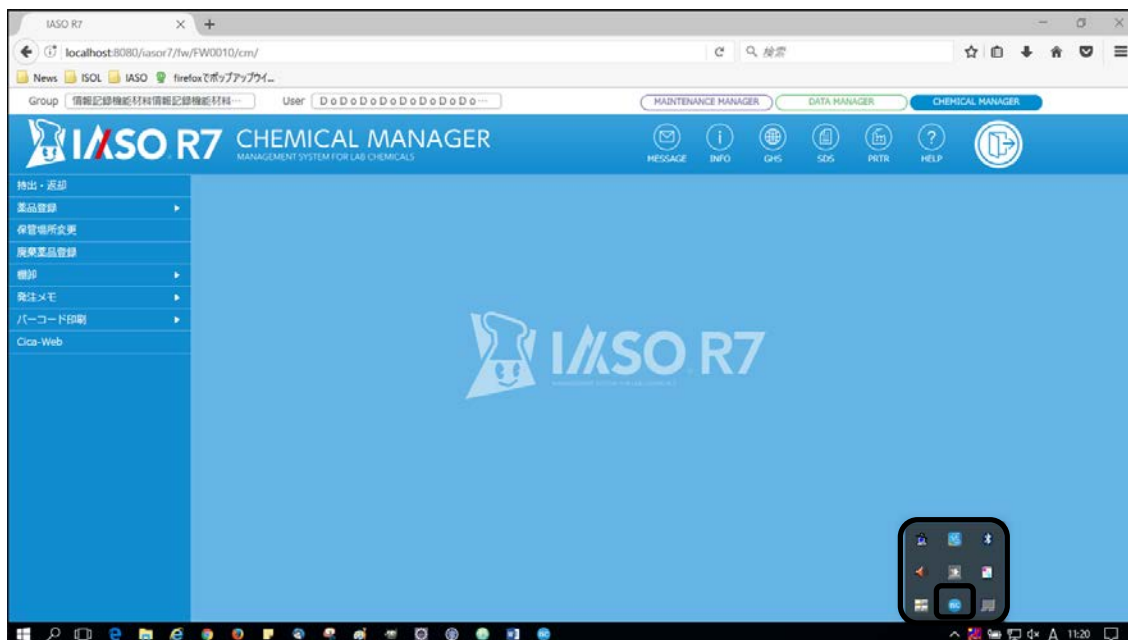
IASO R7

localhost:8080/iasor7/fw/FW0010/cm/

検索

News ISOL IASO firefoxでポップアップウイ...

Group 情報記録機能材料情報記録機能材料…

User DoDoDoDoDoDoDoDo…

MAINTENANCE MANAGER

DATA MANAGER

CHEMICAL MANAGER

IASO R7 CHEMICAL MANAGER

MANAGEMENT SYSTEM FOR LAB CHEMICALS

MESSAGE INFO GHS SDS PRTR HELP

持出・返却

薬品登録

保管場所変更

廃棄薬品登録

棚卸

発注メモ

バーコード印刷

Cica-Web

IASO R7

MANAGEMENT SYSTEM FOR LAB CHEMICALS

11:20